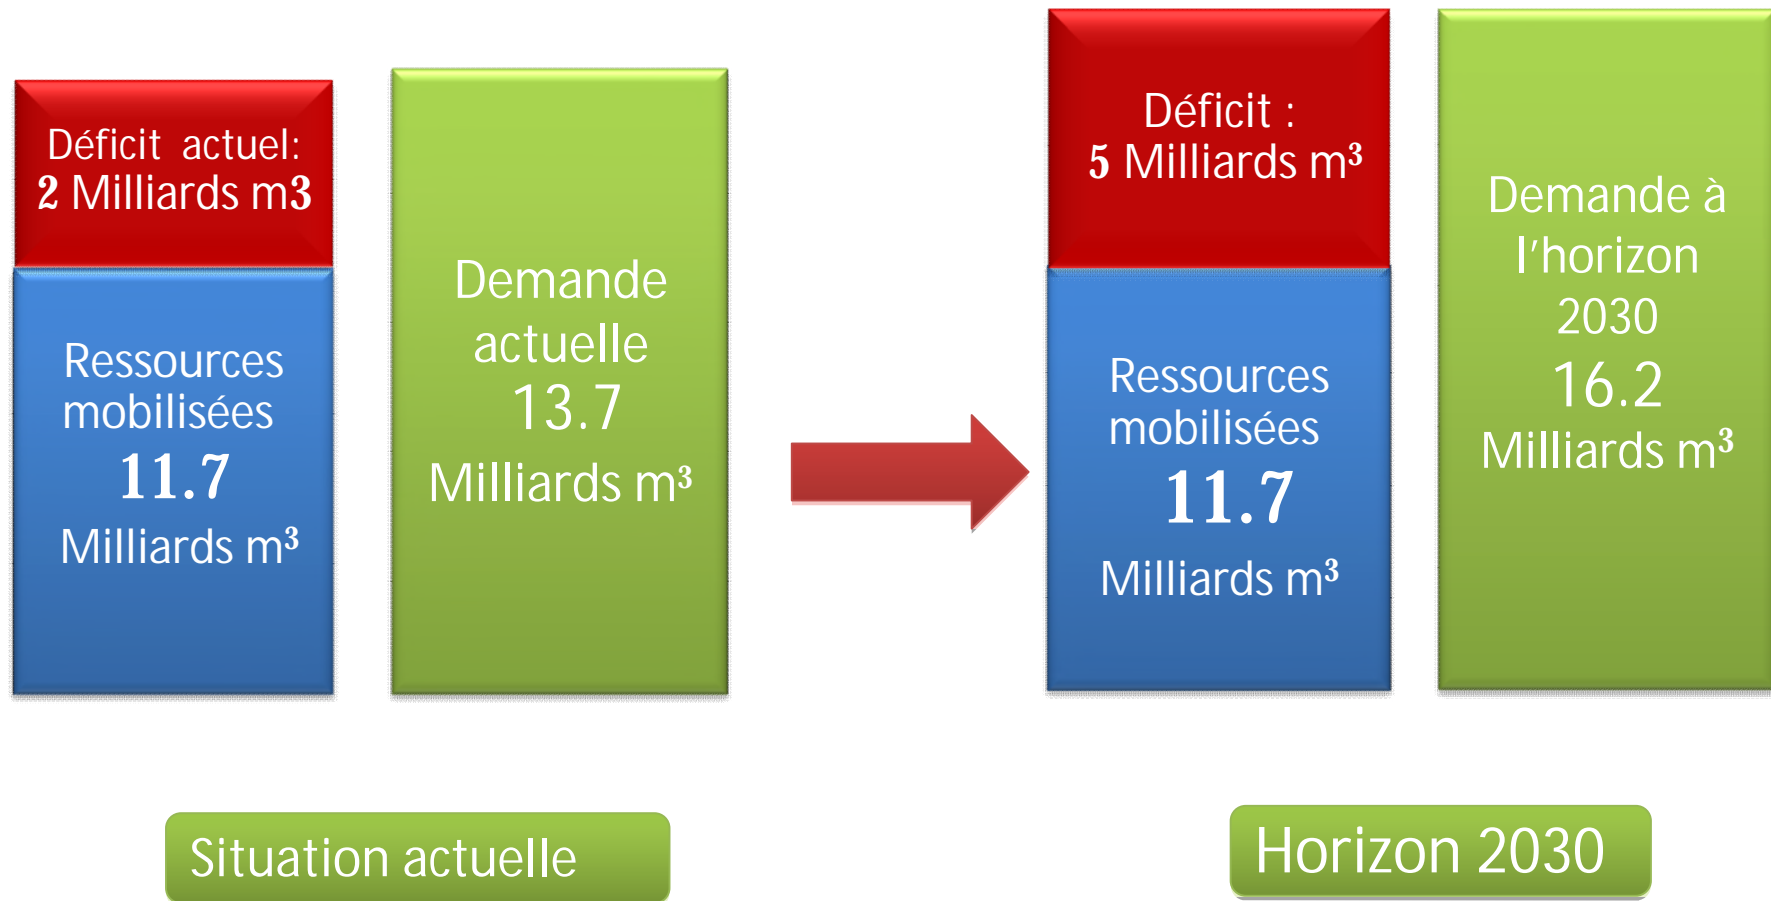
Déficit actuel:
2 Milliards m3

Ressources mobilisées
11.7
Milliards m³

Demande actuelle
13.7
Milliards m³

Déficit :
5 Milliards m³

Ressources mobilisées
11.7
Milliards m³

Demande à l'horizon 2030
16.2
Milliards m³

Situation actuelle

Horizon 2030